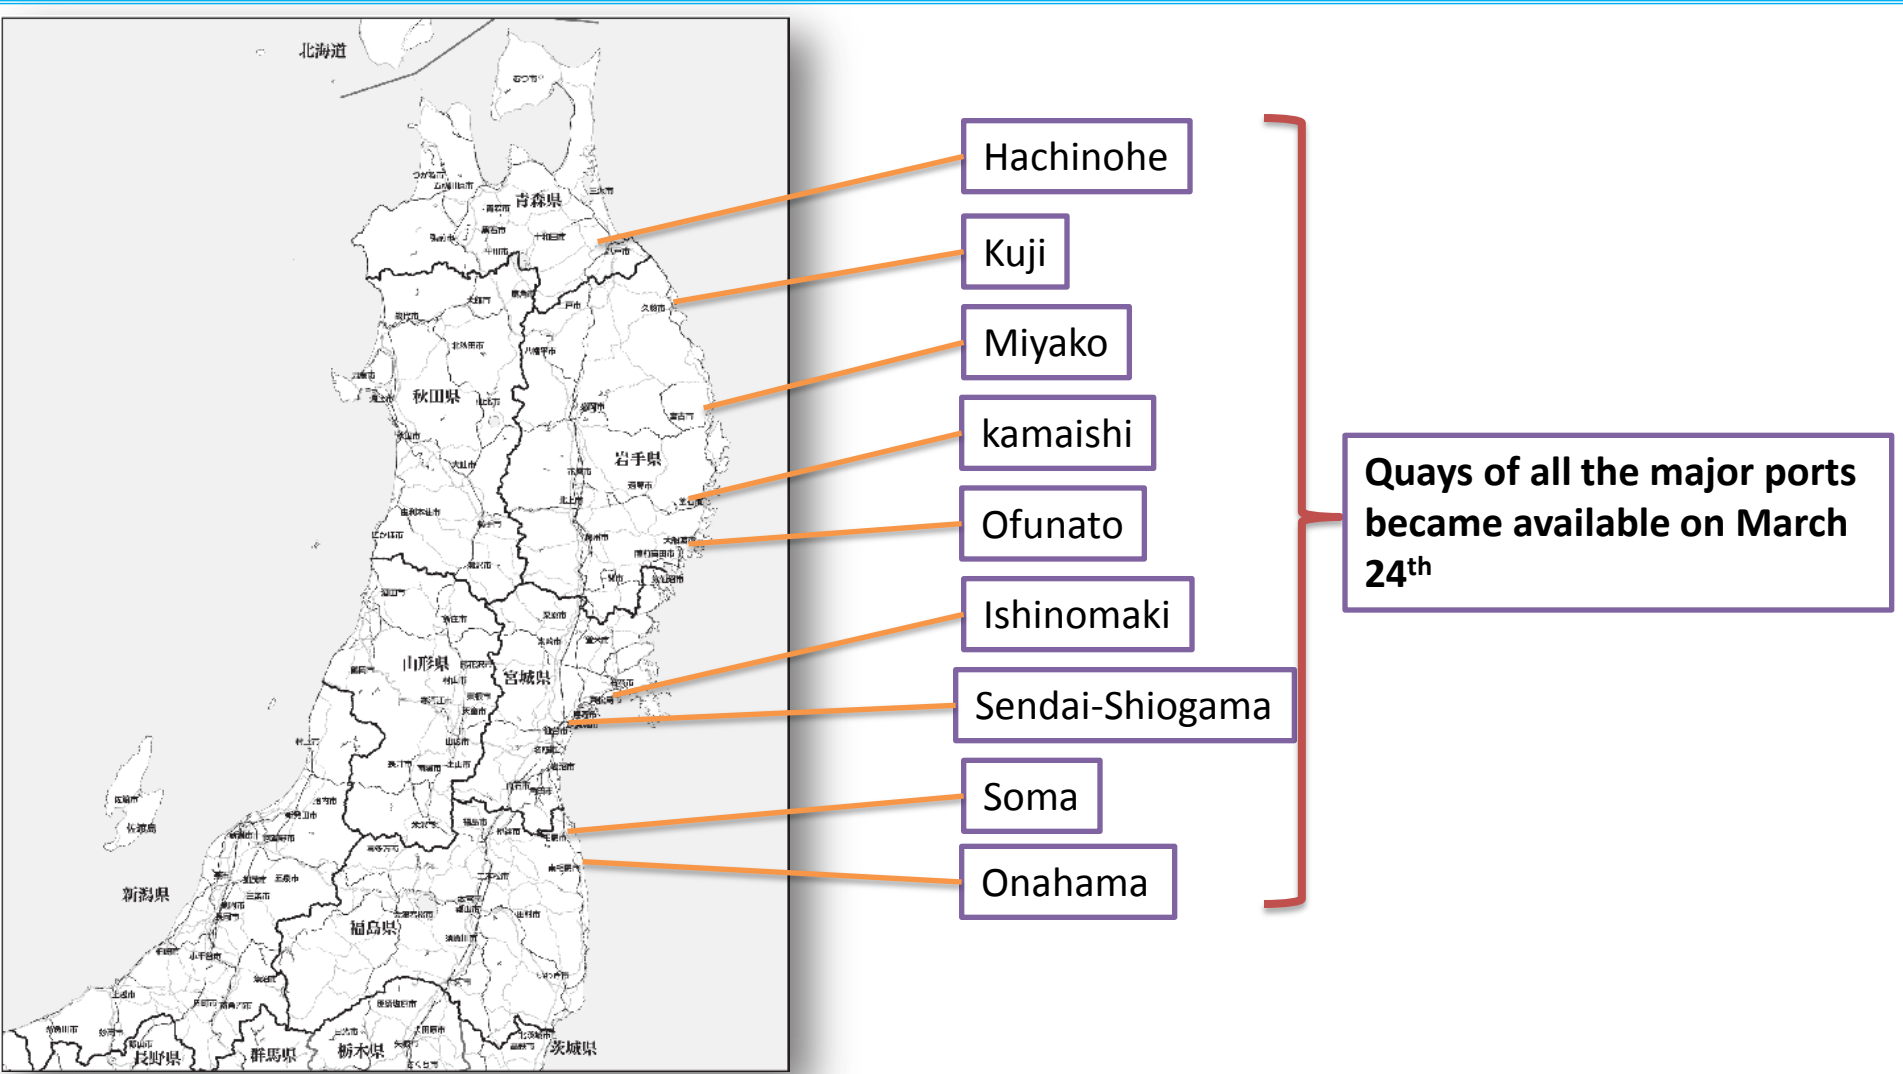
北海道

青森県

秋田県

岩手県

山形県

宮城県

新潟県

福島県

長野県

群馬県

栃木県

茨城県

Hachinohe

Kuji

Miyako

kamaishi

Ofunato

Ishinomaki

Sendai-Shiogama

Soma

Onahama

Quays of all the major ports became available on March $24^{th}$